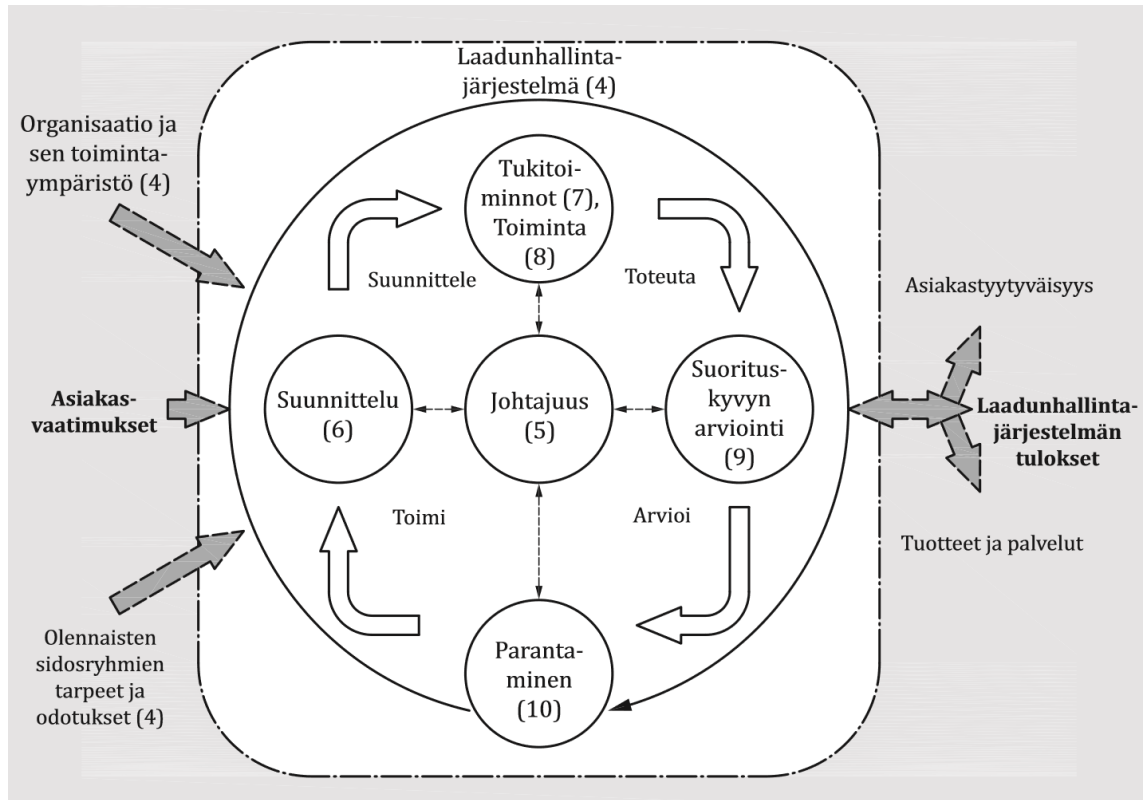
Laadunhallintajärjestelmä (4)

Organisaatio ja sen toimintaympäristö (4)

Asiakasvaatimukset

Olennaisten sidosryhmien tarpeet ja odotukset (4)

Tukitoiminnot (7), Toiminta (8)

Suunnittele

Toteuta

Suunnittelu (6)

Johtajuus (5)

Suorituskyvyn arviointi (9)

Toimi

Arvioi

Parantaminen (10)

Asiakastyytyväisyys

Laadunhallintajärjestelmän tulokset

Tuotteet ja palvelut